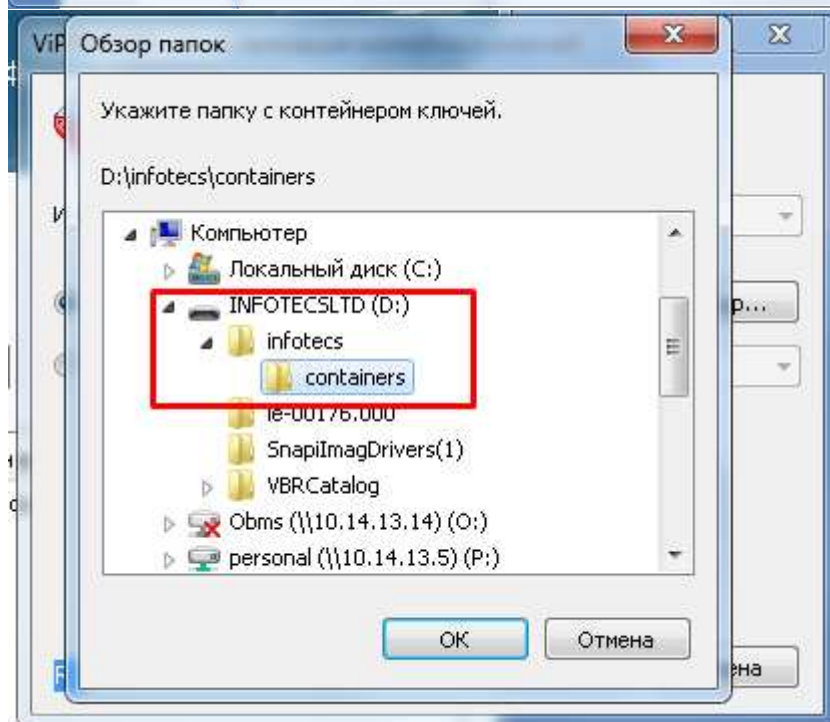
ViP

Обзор папок

Укажите папку с контейнером ключей.

D:\infotecs\containers

Компьютер

Локальный диск (C:)

INFOTECSLTD (D:)

infotecs

containers

le-00176.000

SnapiImagDrivers(1)

VBRCatalog

Obms (\\10.14.13.14) (O:)

personal (\\10.14.13.5) (P:)

OK

Отмена

р...

ена